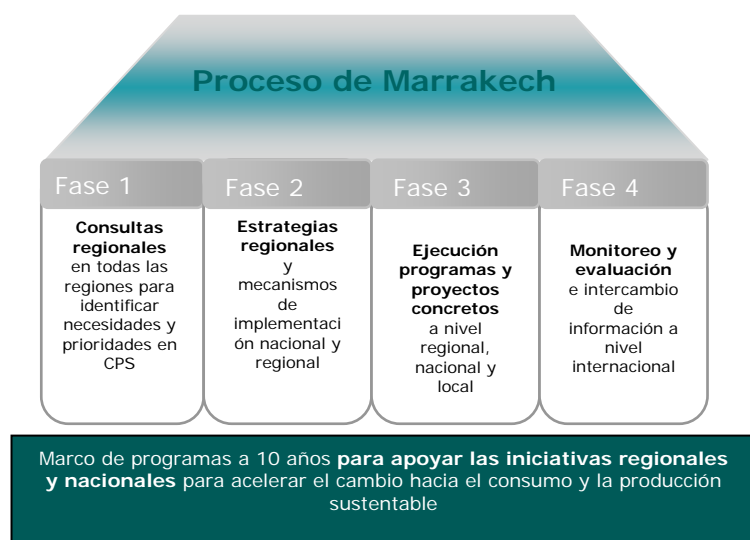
Proceso de Marrakech

Fase 1

Consultas regionales en todas las regiones para identificar necesidades y prioridades en CPS

Fase 2

Estrategias regionales y mecanismos de implementaci ón nacional y regional

Fase 3

Ejecución programas y proyectos concretos a nivel regional, nacional y local

Fase 4

Monitoreo y evaluación e intercambio de información a nivel internacional

Marco de programas a 10 años **para apoyar las iniciativas regionales y nacionales** para acelerar el cambio hacia el consumo y la producción sustentable